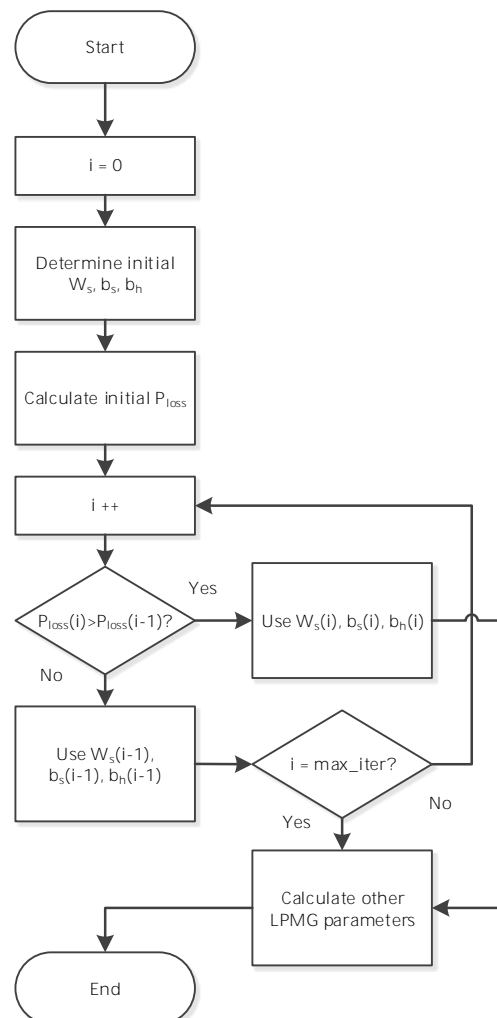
Start

i = 0

Determine initial $W_s$, $b_s$, $b_h$

Calculate initial $P_{loss}$

i ++

$P_{loss}(i)>P_{loss}(i-1)$?

Yes

Use $W_s(i)$, $b_s(i)$, $b_h(i)$

No

Use $W_s(i-1)$, $b_s(i-1)$, $b_h(i-1)$

i = max_iter?

No

Yes

Calculate other LPMG parameters

End